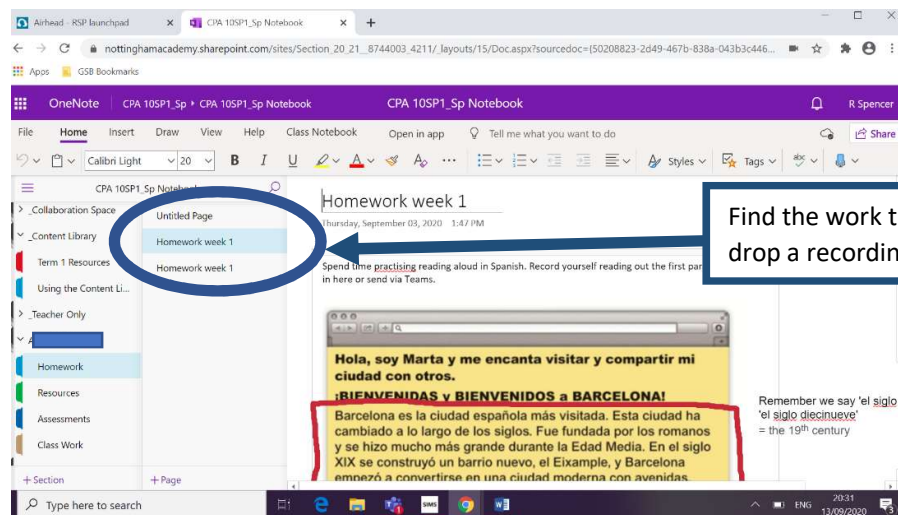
Airhead - RSP launchpad
CPA 10SP1_Sp Notebook
nottinghamacademy.sharepoint.com/sites/Section_20_21__8744003_4211/_layouts/15/Doc.aspx?sourcedoc={50208823-2d49-467b-838a-043b3c446...
Apps
GSB Bookmarks

OneNote CPA 10SP1_Sp ▸ CPA 10SP1_Sp Notebook
CPA 10SP1_Sp Notebook
R Spencer

File Home Insert Draw View Help Class Notebook Open in app Tell me what you want to do
Share

Calibri Light 20 B I U Styles Tags

CPA 10SP1_Sp Notebo
> _Collaboration Space
_Content Library
Term 1 Resources
Using the Content Li...
> _Teacher Only
Homework
Resources
Assessments
Class Work
+ Section

Untitled Page
Homework week 1
Homework week 1
+ Page

Homework week 1
Thursday, September 03, 2020 1:47 PM

Find the work t
drop a recordin

Spend time practising reading aloud in Spanish. Record yourself reading out the first par in here or send via Teams.

Hola, soy Marta y me encanta visitar y compartir mi ciudad con otros.
¡BIENVENIDAS y BIENVENIDOS a BARCELONA!
Barcelona es la ciudad española más visitada. Esta ciudad ha cambiado a lo largo de los siglos. Fue fundada por los romanos y se hizo mucho más grande durante la Edad Media. En el siglo XIX se construyó un barrio nuevo, el Eixample, y Barcelona empezó a convertirse en una ciudad moderna con avenidas.

Remember we say 'el siglo
'el siglo diecinueve'
= the 19$^{th}$ century

Type here to search
ENG 20:31 13/09/2020